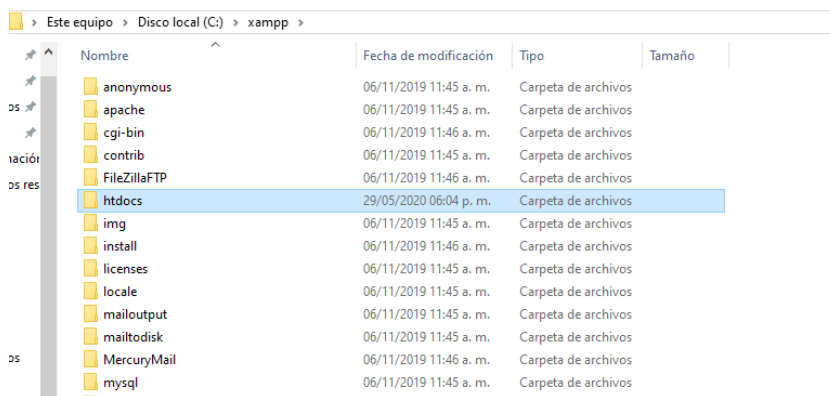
> Este equipo > Disco local (C:) > xampp >

os
nación
os res
os

| Nombre | Fecha de modificación | Tipo | Tamaño |
|---|---|---|---|
| anonymous | 06/11/2019 11:45 a. m. | Carpeta de archivos | |
| apache | 06/11/2019 11:45 a. m. | Carpeta de archivos | |
| cgi-bin | 06/11/2019 11:46 a. m. | Carpeta de archivos | |
| contrib | 06/11/2019 11:45 a. m. | Carpeta de archivos | |
| FileZillaFTP | 06/11/2019 11:45 a. m. | Carpeta de archivos | |
| htdocs | 29/05/2020 06:04 p. m. | Carpeta de archivos | |
| img | 06/11/2019 11:45 a. m. | Carpeta de archivos | |
| install | 06/11/2019 11:46 a. m. | Carpeta de archivos | |
| licenses | 06/11/2019 11:45 a. m. | Carpeta de archivos | |
| locale | 06/11/2019 11:45 a. m. | Carpeta de archivos | |
| mailoutput | 06/11/2019 11:45 a. m. | Carpeta de archivos | |
| mailtodisk | 06/11/2019 11:45 a. m. | Carpeta de archivos | |
| MercuryMail | 06/11/2019 11:46 a. m. | Carpeta de archivos | |
| mysql | 06/11/2019 11:45 a. m. | Carpeta de archivos | |